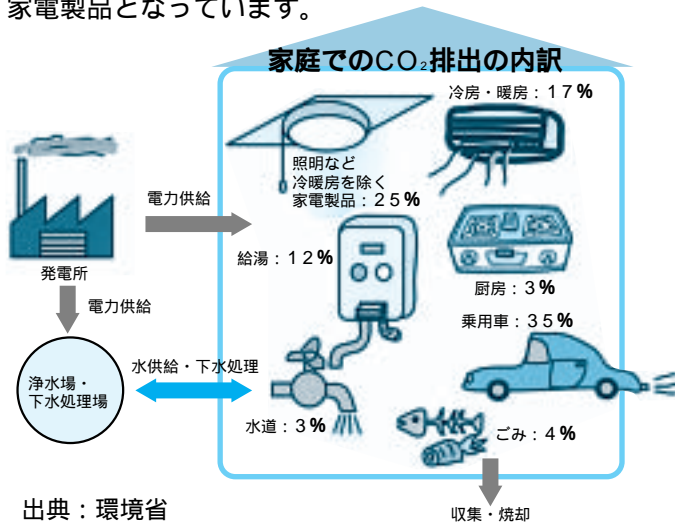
家電製品となっています。

家庭でのCO₂排出の内訳

冷房・暖房：１７%

照明など
冷暖房を除く
家電製品：２５%

電力供給

発電所

電力供給

給湯：１２%

厨房：３%

乗用車：３５%

水供給・下水処理

浄水場・
下水処理場

水道：３%

ごみ：４%

出典：環境省

収集・焼却